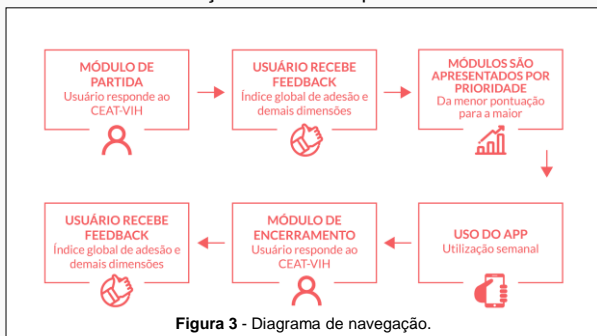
MÓDULO DE PARTIDA
Usuário responde ao CEAT-VIH

USUÁRIO RECEBE FEEDBACK
Índice global de adesão e demais dimensões

MÓDULOS SÃO APRESENTADOS POR PRIORIDADE
Da menor pontuação para a maior

USO DO APP
Utilização semanal

MÓDULO DE ENCERRAMENTO
Usuário responde ao CEAT-VIH

USUÁRIO RECEBE FEEDBACK
Índice global de adesão e demais dimensões

Figura 3 - Diagrama de navegação.